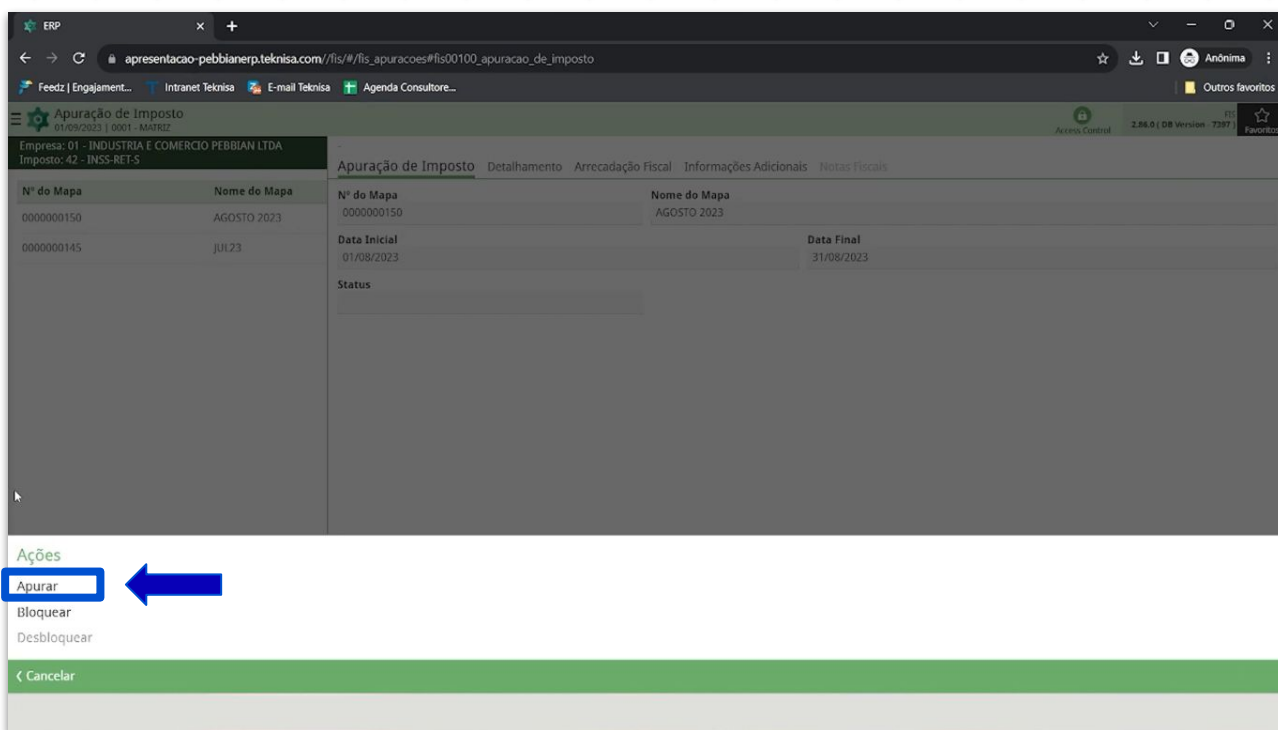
ERP
apresentacao-pebbianerp.teknisa.com//fis/#/fis_apuracoes#fis00100_apuracao_de_imposto
Anônima
Feedz | Engajament... Intranet Teknisa E-mail Teknisa Agenda Consultore...
Outros favoritos

Apuração de Imposto
01/09/2023 | 0001 - MATRIZ
Access Control
2.86.0 ( DB Version - 7397 )
Favoritos

Empresa: 01 - INDUSTRIA E COMERCIO PEBBIAN LTDA
Imposto: 42 - INSS-RET-S

| Nº do Mapa | Nome do Mapa |
|---|---|
| 0000000150 | AGOSTO 2023 |
| 0000000145 | JUL23 |

Apuração de Imposto Detalhamento Arrecadação Fiscal Informações Adicionais Notas Fiscais

Nº do Mapa
0000000150
Nome do Mapa
AGOSTO 2023
Data Inicial
01/08/2023
Data Final
31/08/2023
Status

Ações
Apurar
Bloquear
Desbloquear
‹ Cancelar